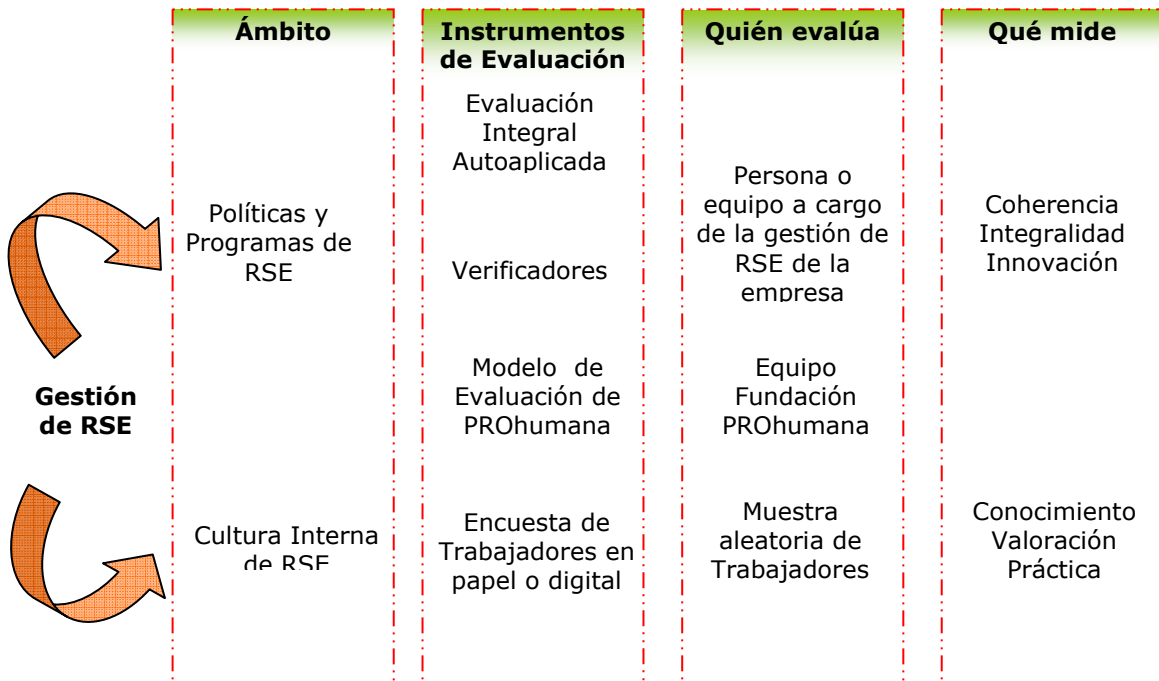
Gestión de RSE

| Ámbito | Instrumentos de Evaluación | Quién evalúa | Qué mide |
|---|---|---|---|
| Políticas y Programas de RSE | Evaluación Integral Autoaplicada<br>Verificadores | Persona o equipo a cargo de la gestión de RSE de la empresa | Coherencia Integralidad Innovación |
| | Modelo de Evaluación de PROhumana | Equipo Fundación PROhumana | |
| Cultura Interna de RSE | Encuesta de Trabajadores en papel o digital | Muestra aleatoria de Trabajadores | Conocimiento Valoración Práctica |